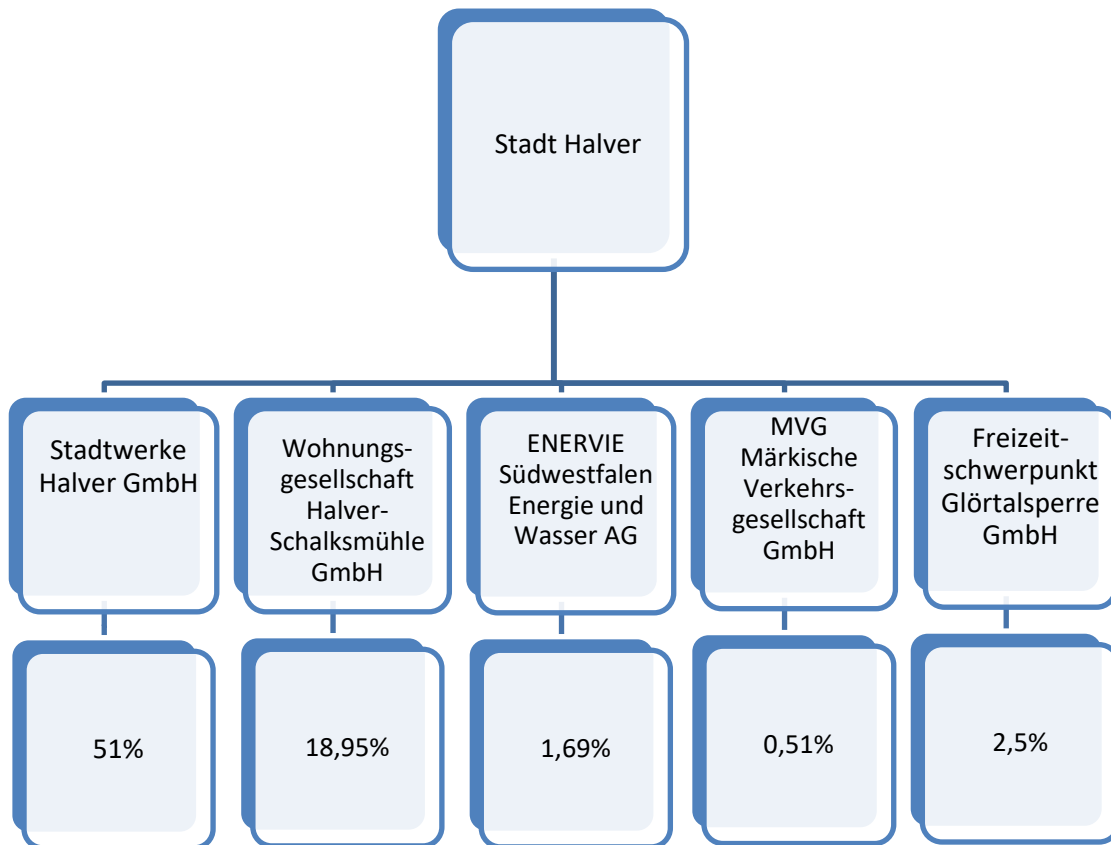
Stadt Halver

Stadtwerke Halver GmbH

Wohnungsgesellschaft Halver-Schalksmühle GmbH

ENERVIE Südwestfalen Energie und Wasser AG

MVG Märkische Verkehrsgesellschaft GmbH

Freizeitschwerpunkt Glörtalsperre GmbH

51%

18,95%

1,69%

0,51%

2,5%